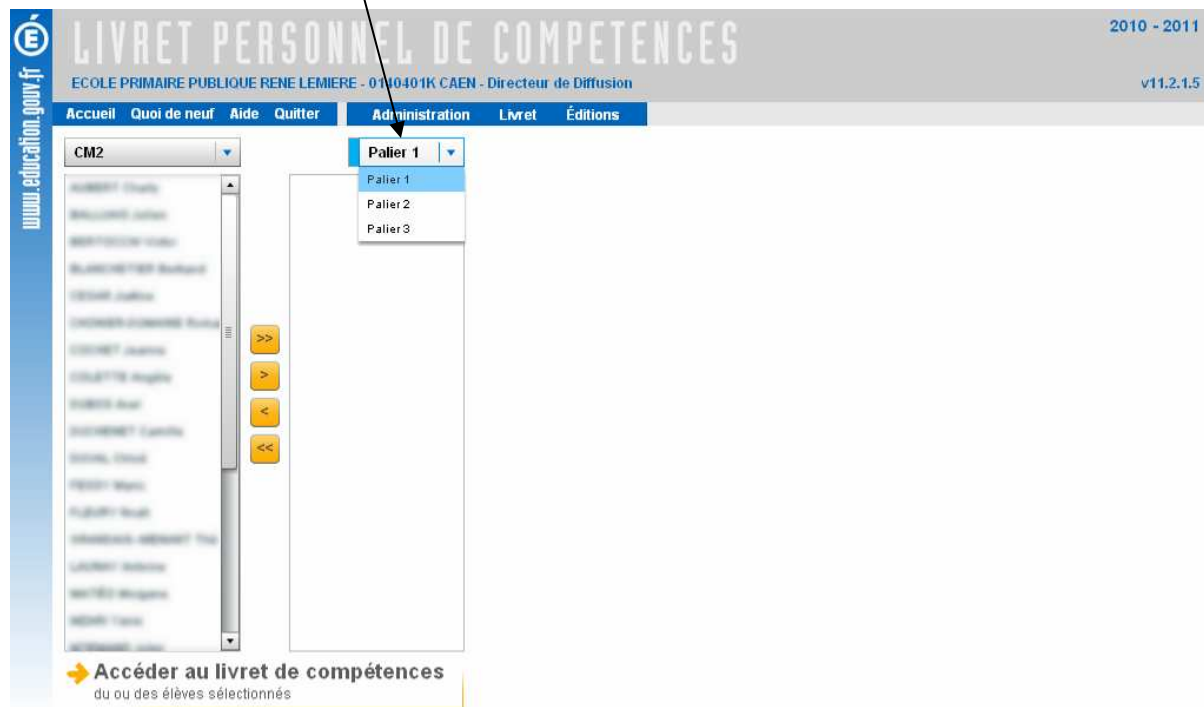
É
www.education.gouv.fr

LIVRET PERSONNEL DE COMPETENCES

2010 - 2011

ECOLE PRIMAIRE PUBLIQUE RENE LEMIERE - 0140401K CAEN - Directeur de Diffusion

v11.2.1.5

Accueil Quoi de neuf Aide Quitter

Administration Livret Éditions

CM2

Palier 1

Palier 1
Palier 2
Palier 3

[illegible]
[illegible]
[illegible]
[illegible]
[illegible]
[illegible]
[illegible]
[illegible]
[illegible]
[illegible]
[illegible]
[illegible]
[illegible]
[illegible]
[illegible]
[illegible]
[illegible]
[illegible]

>>
>
<
<<

Accéder au livret de compétences
du ou des élèves sélectionnés